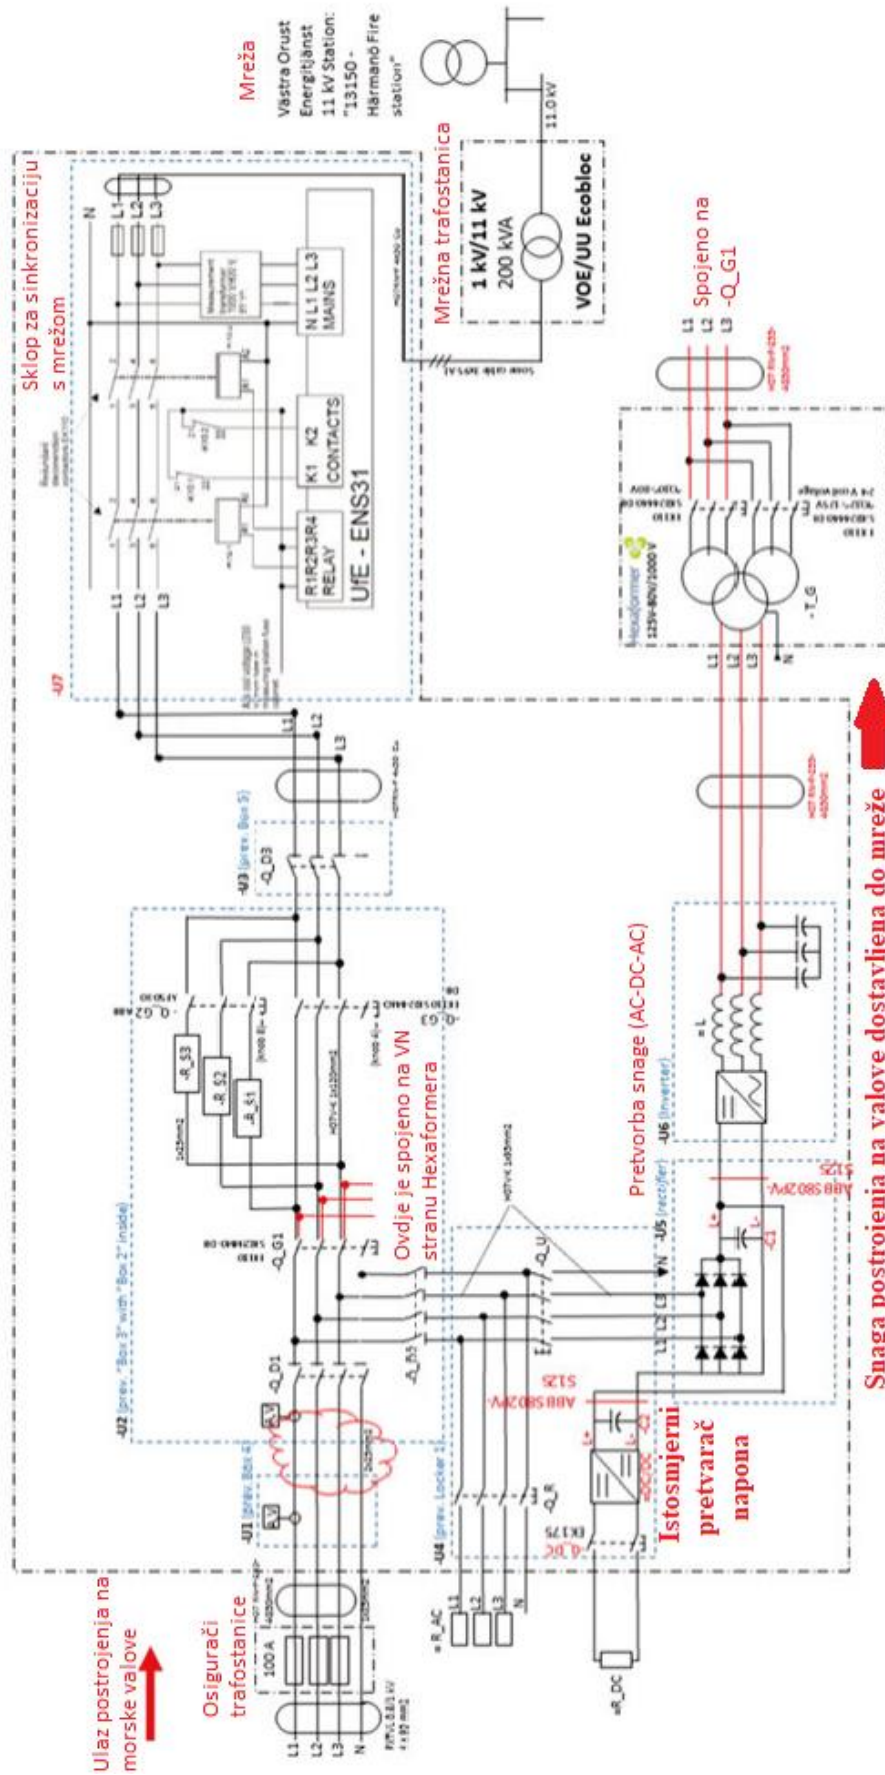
Mreža

Västra Orust Energitjänst 11 kV Station: "13150 - Härmanö Fire station"

11,0 kV

Mrežna trafostanica

1 kV/11 kV
200 kVA

VOE/UU Ecobloc

Sklop za sinkronizaciju s mrežom

N L1 L2 L3 MAINS

K1 K2 CONTACTS

R1R2R3R4 RELAY

UfE - ENS31

-U7

L1 L2 L3

N

Spojeno na -Q_G1

L1 L2 L3

Hexaformer
125V-860V/1000V

-T_G

L1 L2 L3 N

-U3 (prev. Box 3)

-Q_D3

-Q_G2

-Q_G3

-R_S3

-R_S2

-R_S1

Ovdje je spojeno na VN stranu Hexaformera

Pretvorba snage (AC-DC-AC)

-U6 (Inverter)

-U5 (rectifier)

ABB S802PV-S125

-U2 (prev. "Box 3" with "Box 2" inside)

-Q_G1

-Q_D1

-Q_U

-U1 (prev. Box 4)

-U4 (prev. Locker 1)

-Q_R

-Q_DC

ABB S802PV-S125

Istosmjerni pretvarač napona

Snaga postrojenja na valove dostavljena do mreže

Ulaz postrojenja na morske valove

Osigurači trafostanice

100 A

=R_AC

L1 L2 L3 N

=R_DC

L1 L2 L3 N